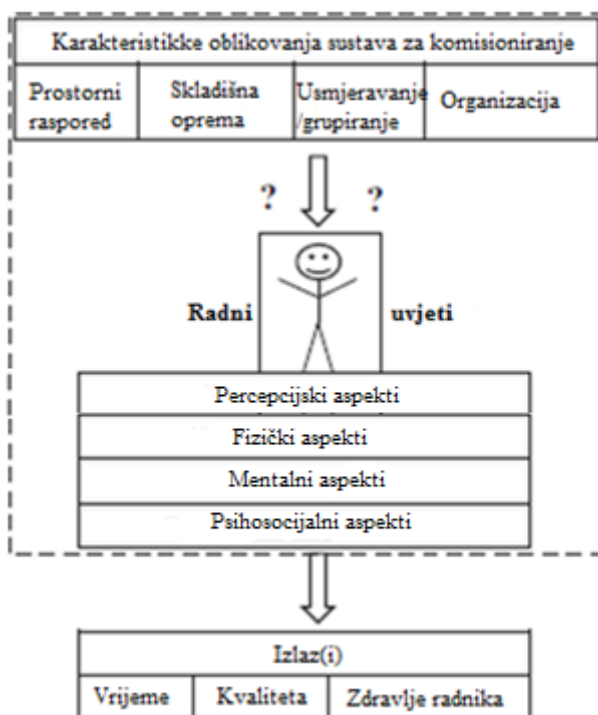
Karakteristikke oblikovanja sustava za komisioniranje

| Prostorni raspored | Skladišna oprema | Usmjeravanje /grupiranje | Organizacija |
|---|---|---|---|

? ?

Radni uvjeti

Percepcijski aspekti

Fizički aspekti

Mentalni aspekti

Psihosocijalni aspekti

Izlaz(i)

| Vrijeme | Kvaliteta | Zdravlje radnika |
|---|---|---|